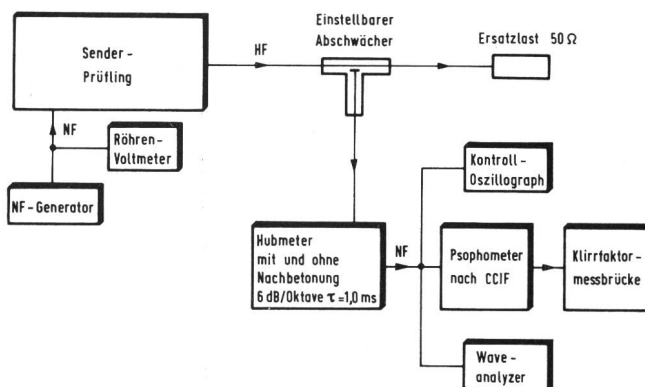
Sender-Prüfling

HF

Einstellbarer Abschwächer

Ersatzlast 50 Ω

NF

Röhren-Voltmeter

NF-Generator

Kontroll-Oszillograph

Hubmeter mit und ohne Nachbetonung 6 dB/Oktave $\tau$ =1,0 ms

NF

Psophometer nach CCIF

Klirrfaktor-messbrücke

Wave-analyzer